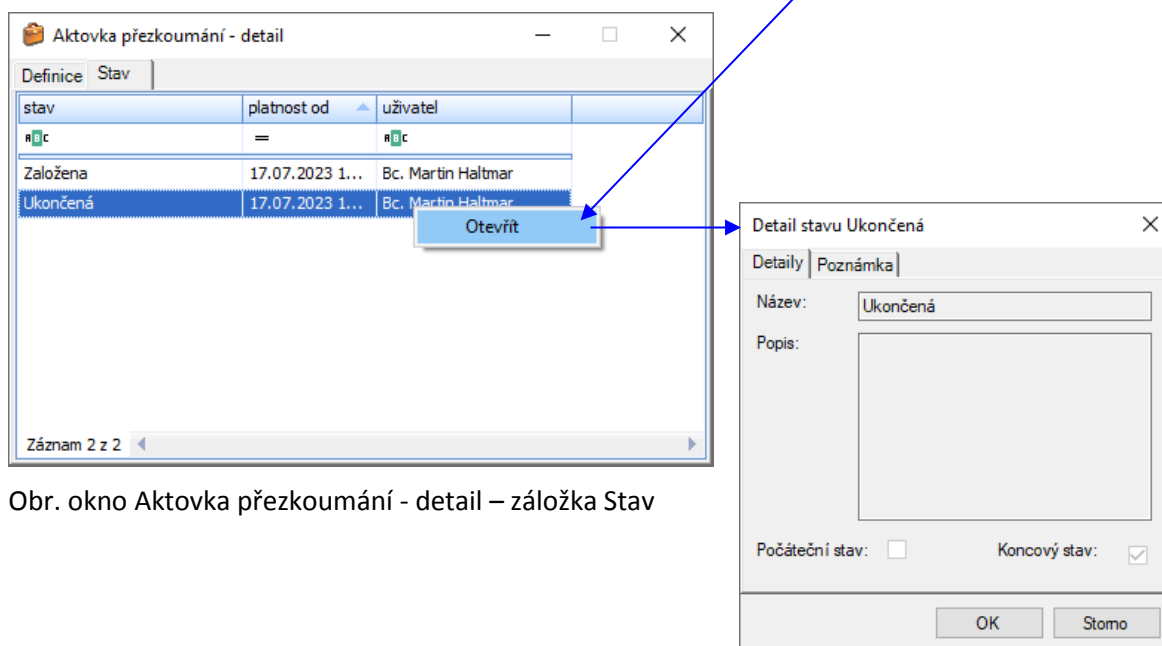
Aktovka přezkoumání - detail

Definice Stav

| stav | platnost od | uživatel |
|---|---|---|
| ABC | = | ABC |
| Založena | 17.07.2023 1... | Bc. Martin Haltmar |
| Ukončená | 17.07.2023 1... | Bc. Martin Haltmar |

Otevřít

Záznam 2 z 2

Obr. okno Aktovka přezkoumání - detail – záložka Stav

Detail stavu Ukončená

Detaily Poznámka

Název: Ukončená

Popis:

Počáteční stav: Koncový stav:

OK Storno